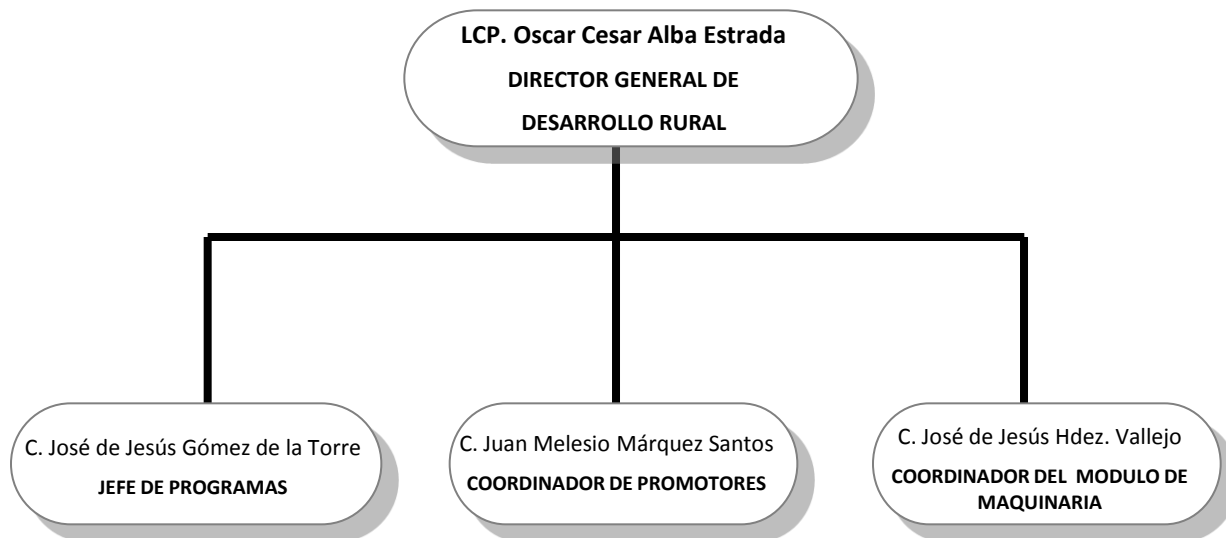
LCP. Oscar Cesar Alba Estrada
DIRECTOR GENERAL DE
DESARROLLO RURAL

C. José de Jesús Gómez de la Torre
JEFE DE PROGRAMAS

C. Juan Melesio Márquez Santos
COORDINADOR DE PROMOTORES

C. José de Jesús Hdez. Vallejo
COORDINADOR DEL MODULO DE MAQUINARIA